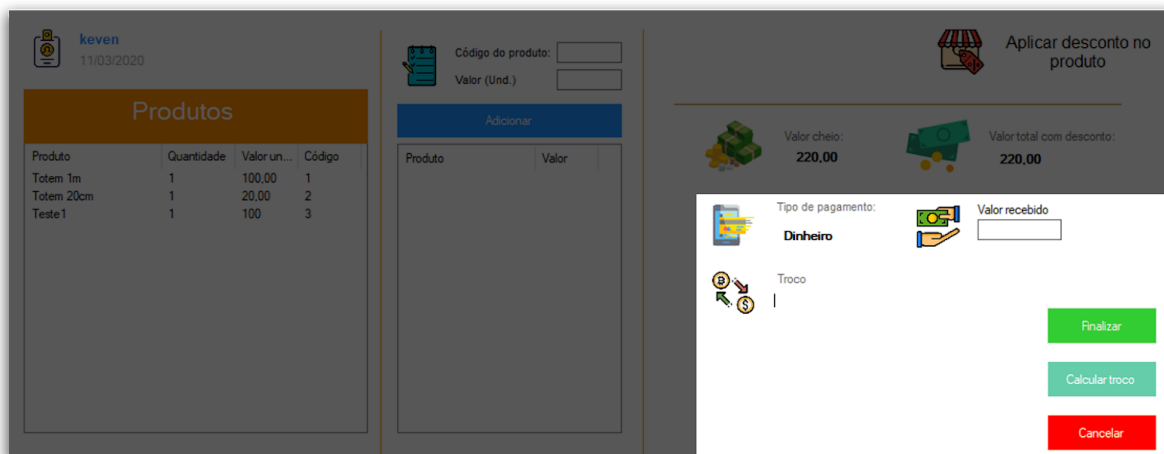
keven
11/03/2020

Produtos

| Produto | Quantidade | Valor un... | Código |
|---|---|---|---|
| Totem 1m | 1 | 100,00 | 1 |
| Totem 20cm | 1 | 20,00 | 2 |
| Teste1 | 1 | 100 | 3 |

Código do produto:
Valor (Und.)

Adicionar

| Produto | Valor |
|---|---|

Aplicar desconto no produto

Valor cheio:
220,00

Valor total com desconto:
220,00

Tipo de pagamento:
Dinheiro

Valor recebido

Troco

Finalizar

Calcular troco

Cancelar